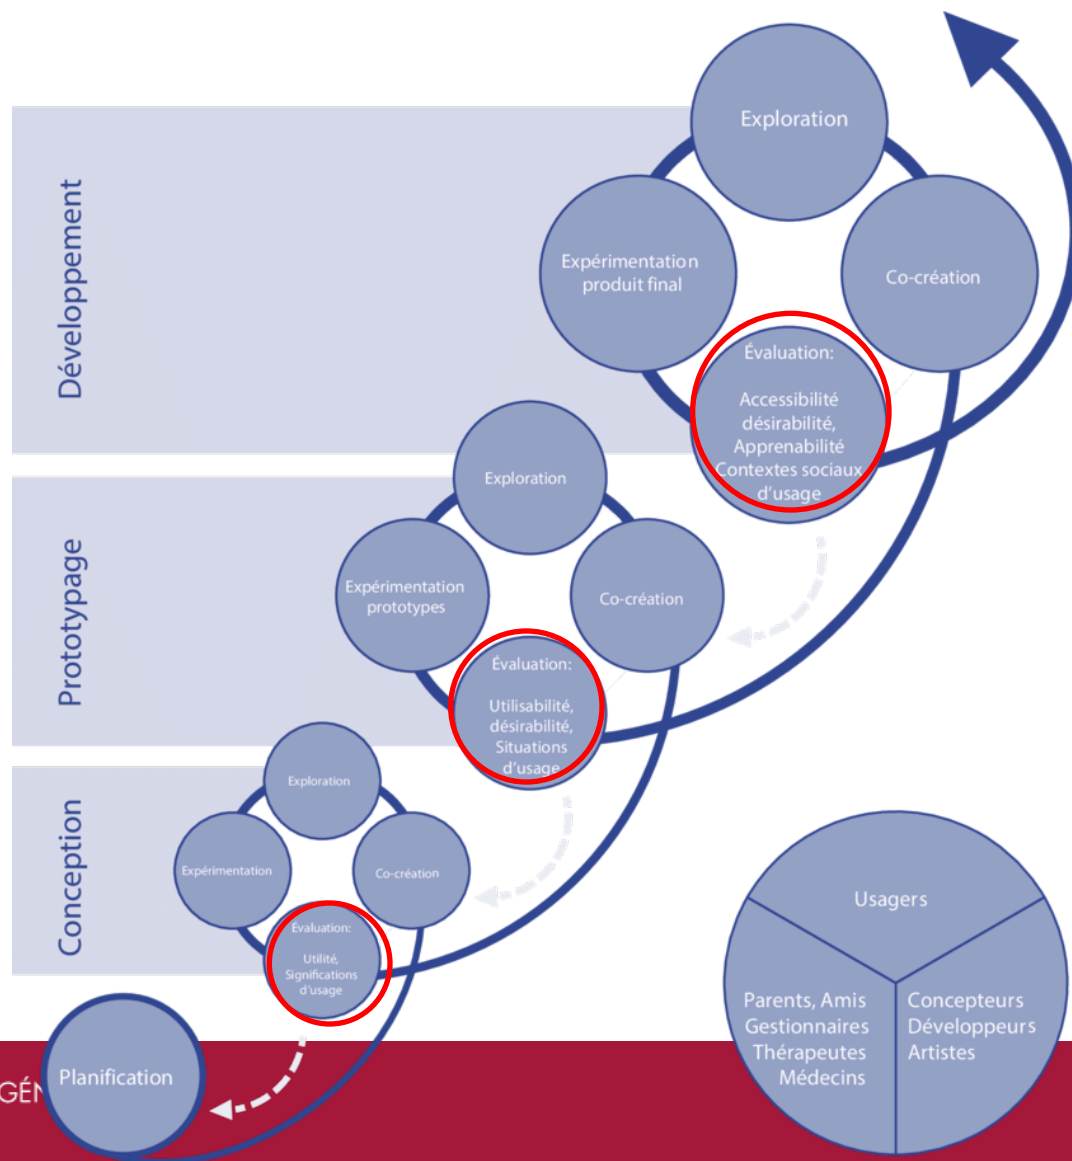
Développement

Exploration

Expérimentation produit final

Co-création

Évaluation:

Accessibilité désirabilité, Apprenabilité Contextes sociaux d'usage

Prototypage

Exploration

Expérimentation prototypes

Co-création

Évaluation:

Utilisabilité, désirabilité, Situations d'usage

Conception

Exploration

Expérimentation

Co-création

Évaluation:

Utilité, Significations d'usage

GÉN

Planification

Usagers

Parents, Amis Gestionnaires Thérapeutes Médecins

Concepteurs Développeurs Artistes